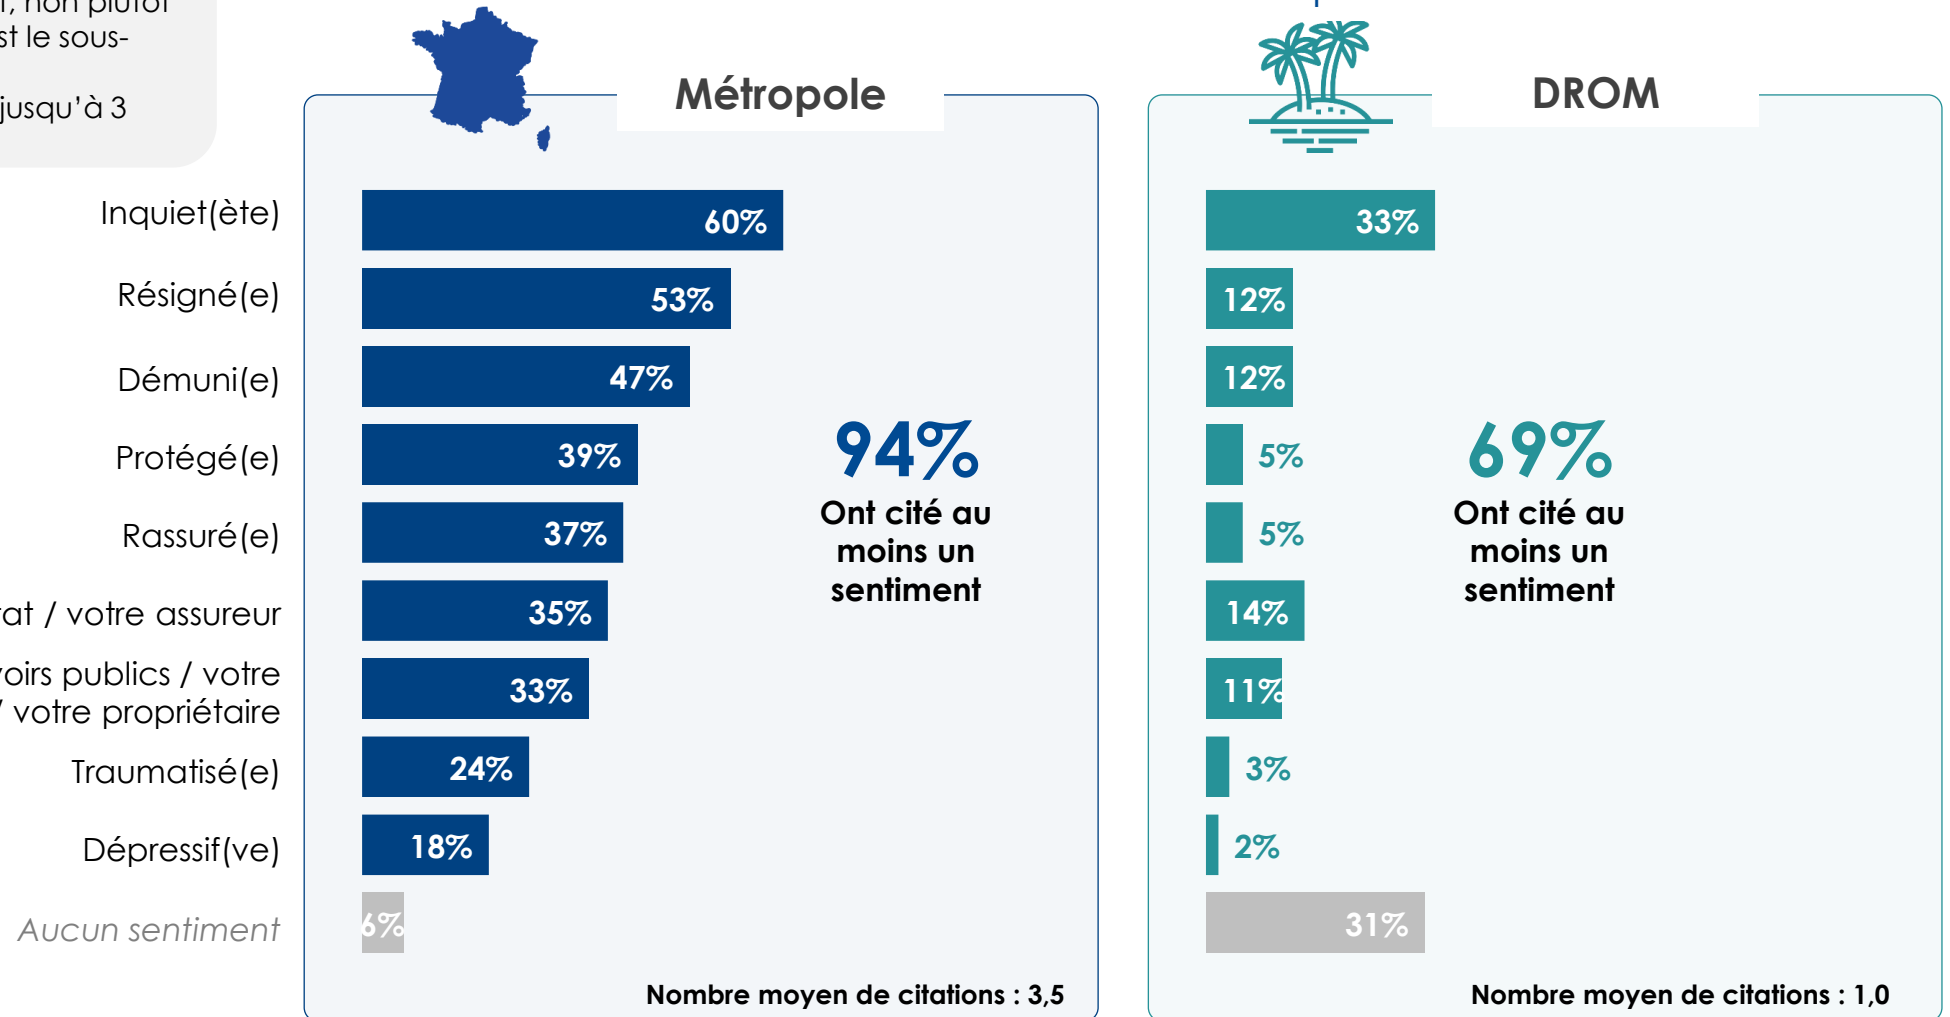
r, non plutôt
st le sous-

jusqu'à 3

Métropole

DROM

Inquiet(ète)
Résigné(e)
Démuni(e)
Protégé(e)
Rassuré(e)
at / votre assureur
oirs publics / votre
/ votre propriétaire
Traumatisé(e)
Dépressif(ve)
Aucun sentiment

| | Métropole | DROM |
|---|---|---|
| Inquiet(ète) | 60% | 33% |
| Résigné(e) | 53% | 12% |
| Démuni(e) | 47% | 12% |
| Protégé(e) | 39% | 5% |
| Rassuré(e) | 37% | 5% |
| at / votre assureur | 35% | 14% |
| oirs publics / votre / votre propriétaire | 33% | 11% |
| Traumatisé(e) | 24% | 3% |
| Dépressif(ve) | 18% | 2% |
| Aucun sentiment | 6% | 31% |

94%
Ont cité au moins un sentiment

69%
Ont cité au moins un sentiment

Nombre moyen de citations : 3,5

Nombre moyen de citations : 1,0